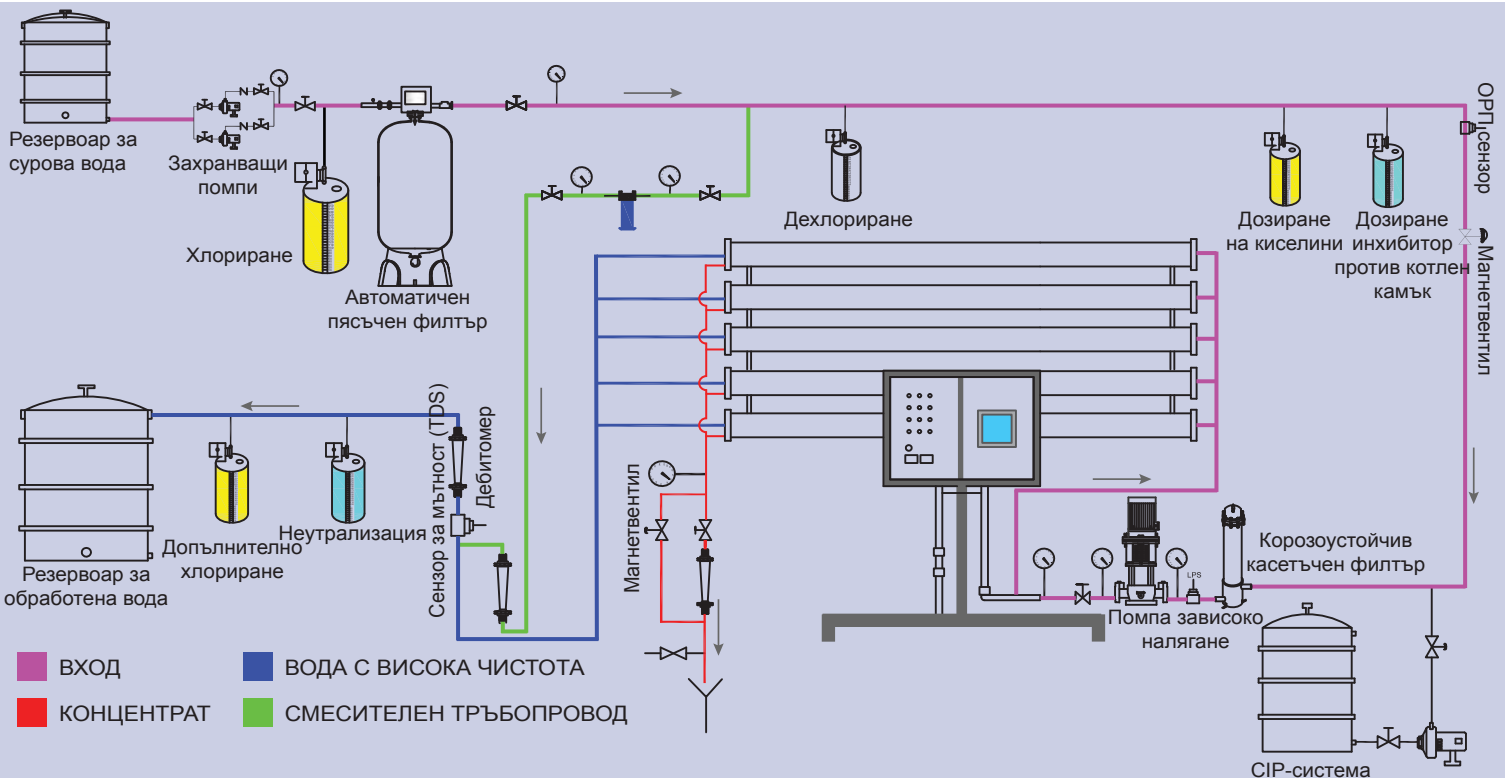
Резервоар за сурова вода

Захранващи помпи

Хлориране

Автоматичен пясъчен филтър

Дехлориране

Дозиране на киселини

Дозиране инхибитор против котлен камък

ОРП сензор

Магнетвентил

Резервоар за обработена вода

Допълнително хлориране

Неутрализация

Сензор за мътност (TDS)

Дебитомер

Магнетвентил

Корозоустойчив касетъчен филтър

LPS

Помпа зависоко налягане

CIP-система

ВХОД

ВОДА С ВИСОКА ЧИСТОТА

КОНЦЕНТРАТ

СМЕСИТЕЛЕН ТРЪБОПРОВОД